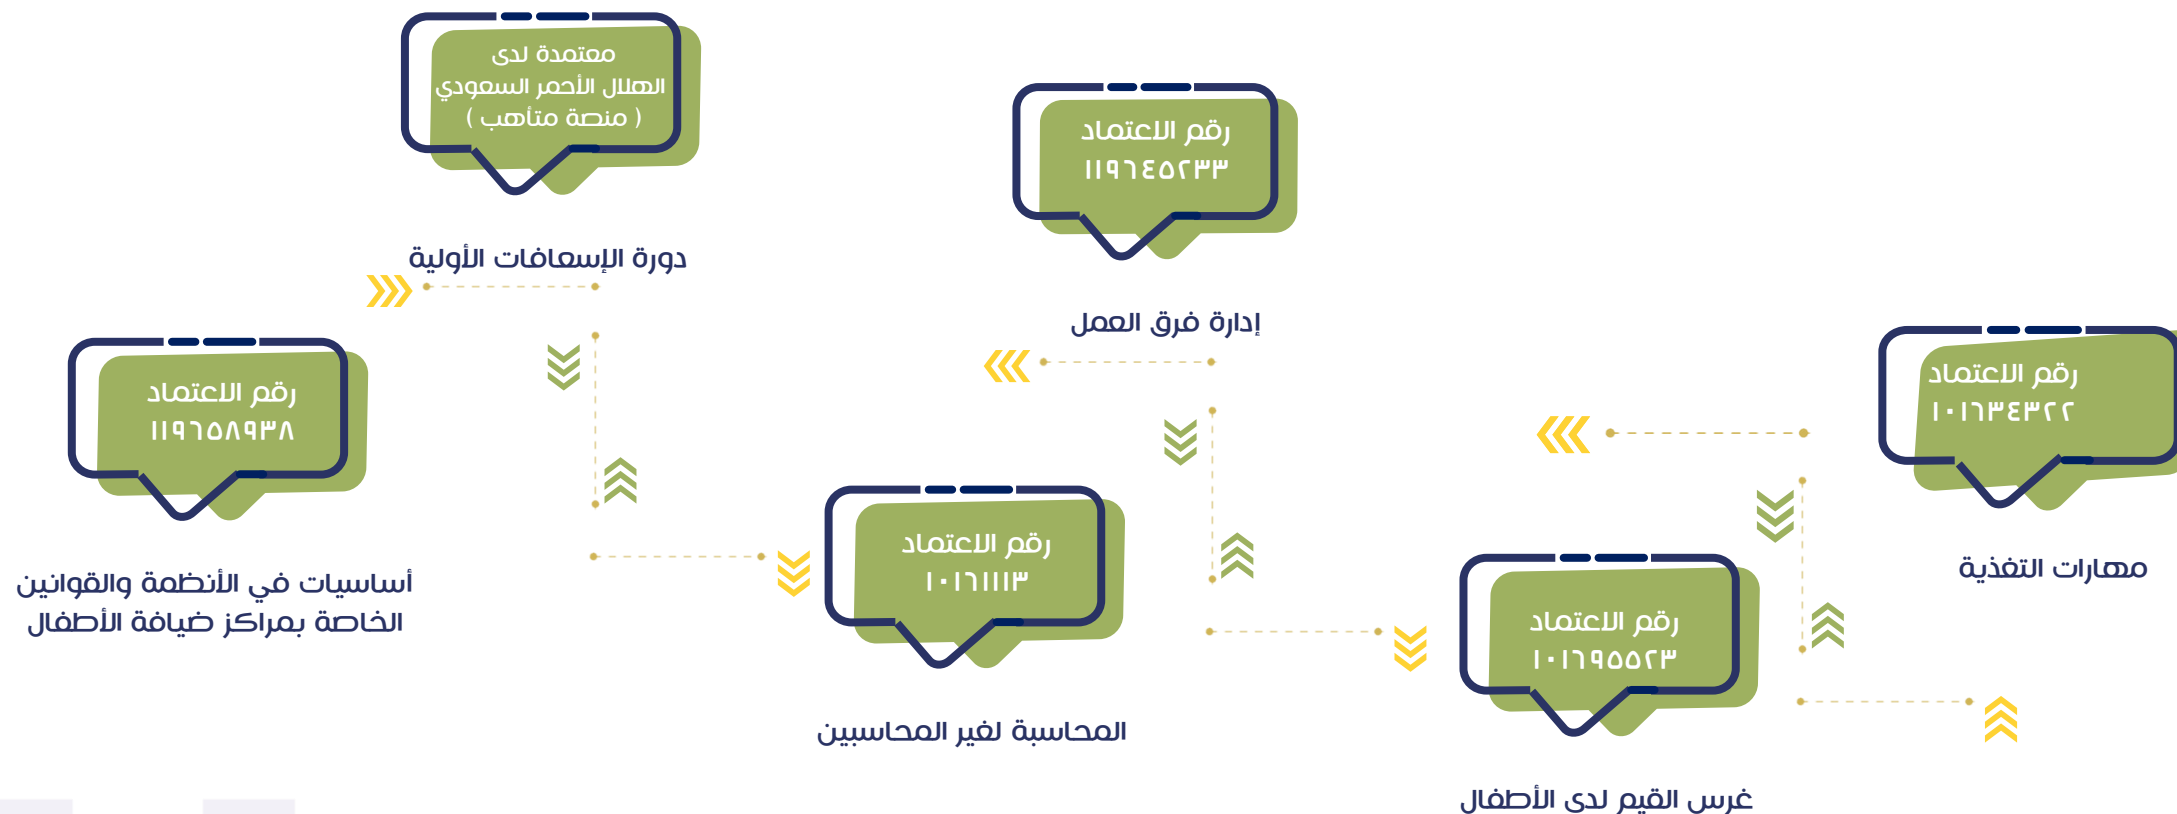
معتمدة لدى
الهلال الأحمر السعودي
( منصة متأهب )

دورة الإسعافات الأولية

رقم الاعتماد
١١٩٦٤٥٢٣٣

إدارة فرق العمل

رقم الاعتماد
١٠١٦٣٤٣٢٢

مهارات التغذية

رقم الاعتماد
١١٩٦٥٨٩٣٨

أساسيات في الأنظمة والقوانين الخاصة بمراكز ضيافة الأطفال

رقم الاعتماد
١٠١٦١١١٣

المحاسبة لغير المحاسبين

رقم الاعتماد
١٠١٦٩٥٥٢٣

غرس القيم لدى الأطفال